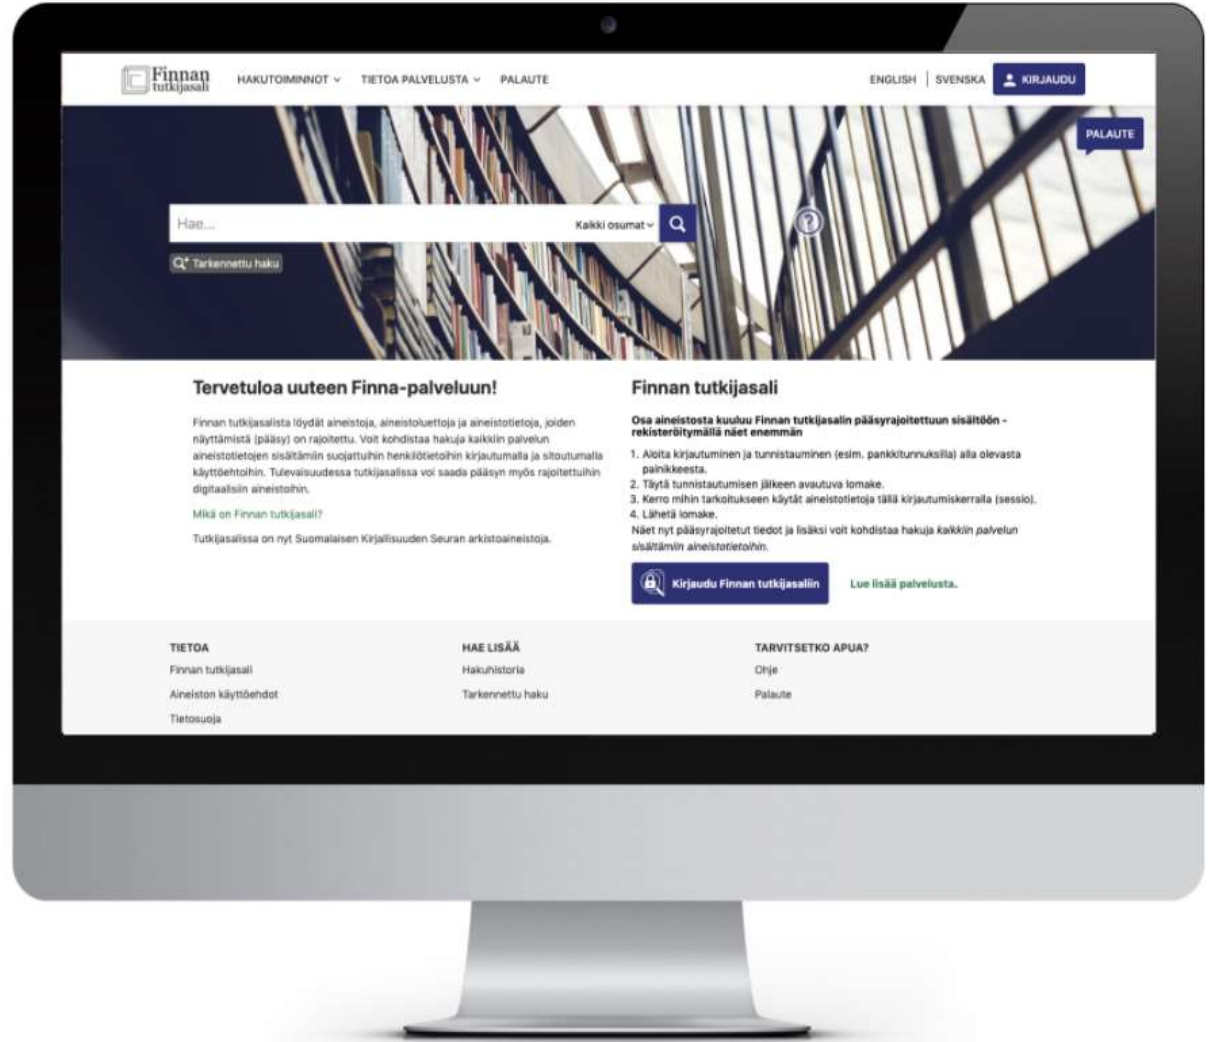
Finnan tutkijasali HAKUTOIMINNOT TIETOA PALVELUSTA PALAUTE

ENGLISH | SVENSKA KIRJAUDU

PALAUTE

Hae...

Kaikki osumat

Tarkennettu haku

Tervetuloa uuteen Finna-palveluun!

Finnan tutkijasalista löydät aineistoja, aineistoluettoja ja aineistotietoja, joiden näyttämistä (pääsy) on rajoitettu. Voit kohdistaa hakuja kaikkiin palvelun aineistotietojen sisältämiin suojattuihin henkilötietoihin kirjautumalla ja sitoutumalla käyttöehtoihin. Tulevaisuudessa tutkijasalissa voi saada pääsyn myös rajoitettuihin digitaalisiin aineistoihin.

Mikä on Finnan tutkijasali?

Tutkijasalissa on nyt Suomalaisen Kirjallisuuden Seuran arkistoaineistoja.

Finnan tutkijasali

Osa aineistosta kuuluu Finnan tutkijasalin pääsyrajoitettuun sisältöön - rekisteröitymällä näet enemmän

1. Aloita kirjautuminen ja tunnistautuminen (esim. pankkitunnuksilla) alla olevasta painikkeesta.
2. Täytä tunnistautumisen jälkeen avautuva lomake.
3. Kerro mihin tarkoitukseen käytät aineistotietoja tällä kirjautumiskerralla (sessio).
4. Lähetä lomake.
Näet nyt pääsyrajoitetut tiedot ja lisäksi voit kohdistaa hakuja kaikkiin palvelun sisältämiin aineistotietoihin.

Kirjaudu Finnan tutkijasaliin

Lue lisää palvelusta.

TIETOA
Finnan tutkijasali
Aineiston käyttöehdot
Tietosuoja

HAE LISÄÄ
Hakuhistoria
Tarkennettu haku

TARVITSETKO APUA?
Ohje
Palaute